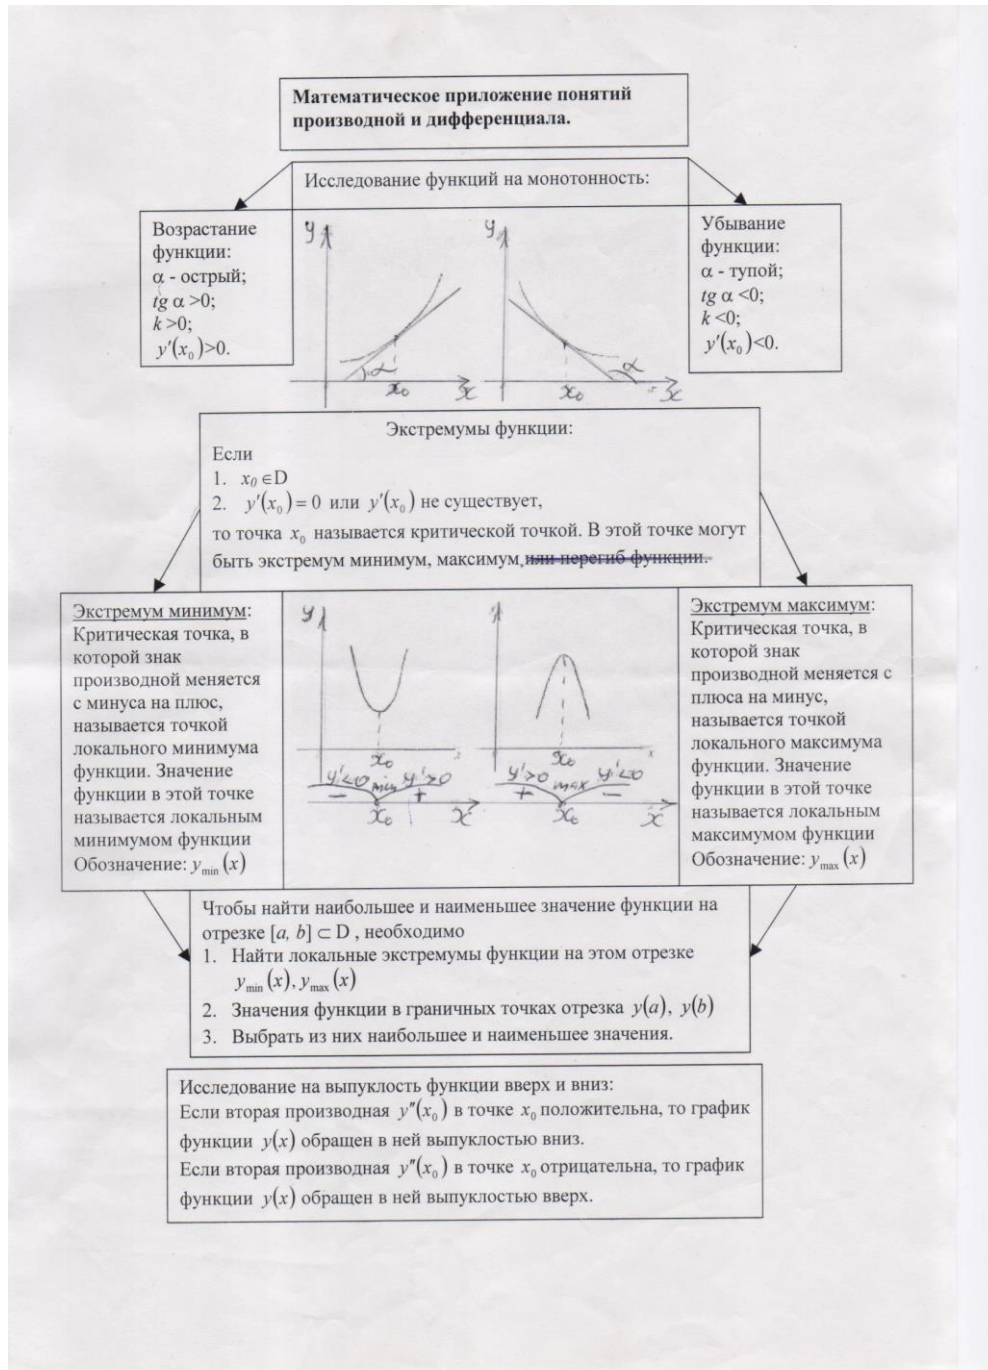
Математическое приложение понятий производной и дифференциала.

Исследование функций на монотонность:

Возрастание функции:
α - острый;
$tg\,\alpha>0$;
$k>0$;
$y'(x_0)>0$.

y
α
$x_0$ x

y
$x_0$ x
α

Убывание функции:
α - тупой;
$tg\,\alpha<0$;
$k<0$;
$y'(x_0)<0$.

Экстремумы функции:
Если
1. $x_0 \in D$
2. $y'(x_0)=0$ или $y'(x_0)$ не существует,
то точка $x_0$ называется критической точкой. В этой точке могут быть экстремум минимум, максимум, или перегиб функции.

Экстремум минимум: Критическая точка, в которой знак производной меняется с минуса на плюс, называется точкой локального минимума функции. Значение функции в этой точке называется локальным минимумом функции
Обозначение: $y_{\min}(x)$

y
$x_0$
$y'<0$ $y'>0$
− min +
$x_0$ x

y
$x_0$
$y'>0$ $y'<0$
+ max −
$x_0$ x

Экстремум максимум: Критическая точка, в которой знак производной меняется с плюса на минус, называется точкой локального максимума функции. Значение функции в этой точке называется локальным максимумом функции
Обозначение: $y_{\max}(x)$

Чтобы найти наибольшее и наименьшее значение функции на отрезке $[a, b] \subset D$, необходимо
1. Найти локальные экстремумы функции на этом отрезке $y_{\min}(x), y_{\max}(x)$
2. Значения функции в граничных точках отрезка $y(a)$, $y(b)$
3. Выбрать из них наибольшее и наименьшее значения.

Исследование на выпуклость функции вверх и вниз:
Если вторая производная $y''(x_0)$ в точке $x_0$ положительна, то график функции $y(x)$ обращен в ней выпуклостью вниз.
Если вторая производная $y''(x_0)$ в точке $x_0$ отрицательна, то график функции $y(x)$ обращен в ней выпуклостью вверх.